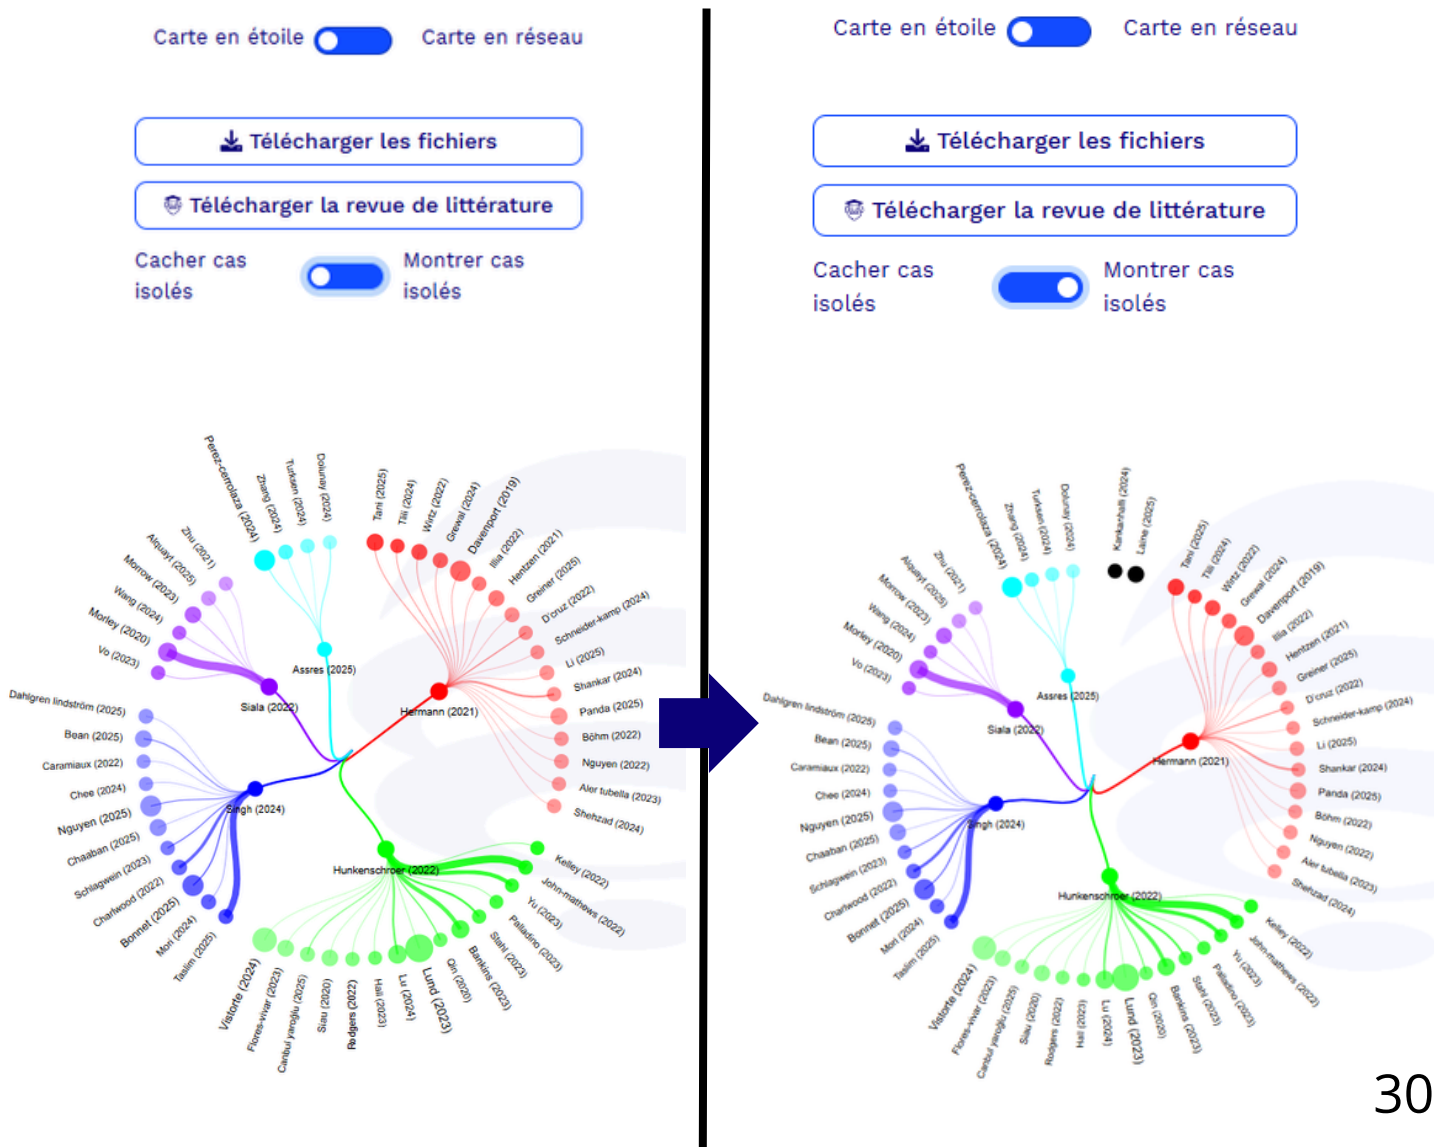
Carte en étoile Carte en réseau

Télécharger les fichiers

Télécharger la revue de littérature

Cacher cas isolés Montrer cas isolés

Perez-cerrolaza (2024) Zhang (2024) Turksen (2024) Dolunay (2024) Tani (2025) Tilli (2024) Wirtz (2022) Grewal (2024) Davenport (2019) Illia (2022) Hentzen (2021) Greiner (2025) D'cruz (2022) Schneider-kamp (2024) Li (2025) Shankar (2024) Panda (2025) Böhm (2022) Nguyen (2022) Aler tubella (2023) Shehzad (2024) Kelley (2022) John-mathews (2022) Yu (2023) Palladino (2023) Stahl (2023) Bankins (2023) Ori (2020) Lund (2023) Lu (2024) Hall (2023) Rodgers (2022) Siau (2020) Cantul yaroglu (2025) Flores-vivar (2023) Vistorte (2024) Taslim (2025) Mori (2024) Bonnet (2025) Charlwood (2022) Schlagwein (2023) Chaaban (2025) Nguyen (2025) Chee (2024) Caramiaux (2022) Bean (2025) Dahlgren lindström (2025) Vo (2023) Morley (2020) Wang (2024) Morrow (2023) Alqualyt (2025) Zhu (2021) Assres (2025) Siala (2022) Hermann (2021) Singh (2024) Hunkenschroer (2022)

Carte en étoile Carte en réseau

Télécharger les fichiers

Télécharger la revue de littérature

Cacher cas isolés Montrer cas isolés

Perez-cerrolaza (2024) Zhang (2024) Turksen (2024) Dolunay (2024) Kankanhalli (2024) Laine (2025) Tani (2025) Tilli (2024) Wirtz (2022) Grewal (2024) Davenport (2019) Illia (2022) Hentzen (2021) Greiner (2025) D'cruz (2022) Schneider-kamp (2024) Li (2025) Shankar (2024) Panda (2025) Böhm (2022) Nguyen (2022) Aler tubella (2023) Shehzad (2024) Kelley (2022) John-mathews (2022) Yu (2023) Palladino (2023) Stahl (2023) Bankins (2023) Ori (2020) Lund (2023) Lu (2024) Hall (2023) Rodgers (2022) Siau (2020) Cantul yaroglu (2025) Flores-vivar (2023) Vistorte (2024) Taslim (2025) Mori (2024) Bonnet (2025) Charlwood (2022) Schlagwein (2023) Chaaban (2025) Nguyen (2025) Chee (2024) Caramiaux (2022) Bean (2025) Dahlgren lindström (2025) Vo (2023) Morley (2020) Wang (2024) Morrow (2023) Alqualyt (2025) Zhu (2021) Assres (2025) Siala (2022) Hermann (2021) Singh (2024) Hunkenschroer (2022)

30